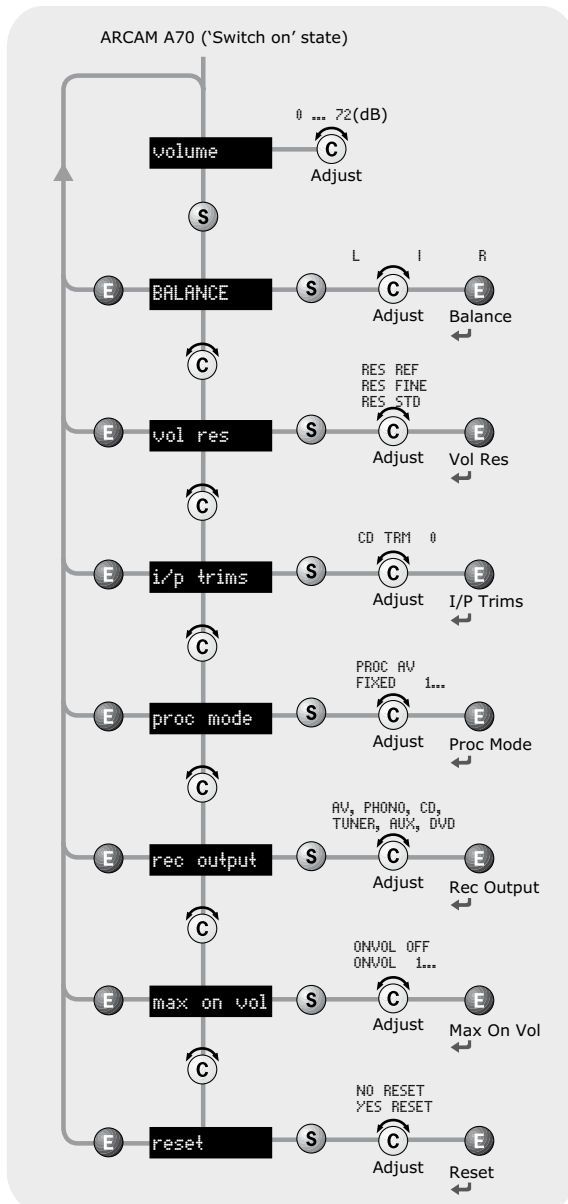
ARCAM A70 ('Switch on' state)

0 ... 72(dB)

volume

C

Adjust

S

L I R

E BALANCE S C E

Adjust Balance

C

RES REF
RES FINE
RES STD

E vol res S C E

Adjust Vol Res

C

CD TRM 0

E i/p trims S C E

Adjust I/P Trims

C

PROC AV
FIXED 1...

E proc mode S C E

Adjust Proc Mode

C

AV, PHONO, CD,
TUNER, AUX, DVD

E rec output S C E

Adjust Rec Output

C

ONVOL OFF
ONVOL 1...

E max on vol S C E

Adjust Max On Vol

C

NO RESET
YES RESET

E reset S C E

Adjust Reset